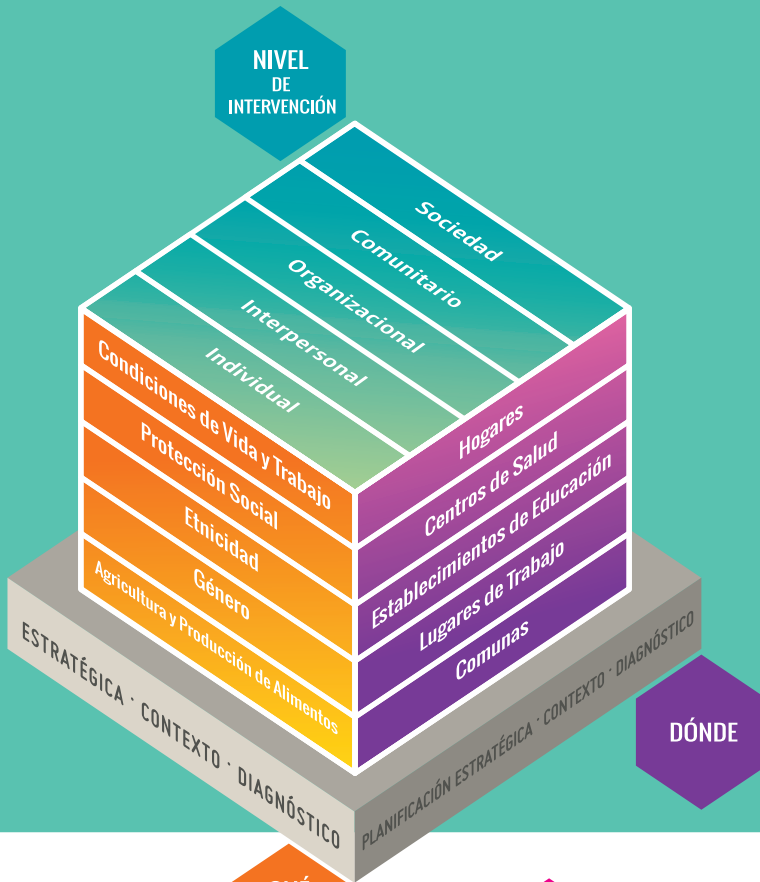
NIVEL
DE
INTERVENCIÓN

Sociedad
Comunitario
Organizacional
Interpersonal
Individual

Condiciones de Vida y Trabajo
Protección Social
Etnicidad
Género
Agricultura y Producción de Alimentos

Hogares
Centros de Salud
Establecimientos de Educación
Lugares de Trabajo
Comunas

ESTRATÉGICA · CONTEXTO · DIAGNÓSTICO

PLANIFICACIÓN ESTRATÉGICA · CONTEXTO · DIAGNÓSTICO

DÓNDE

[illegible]